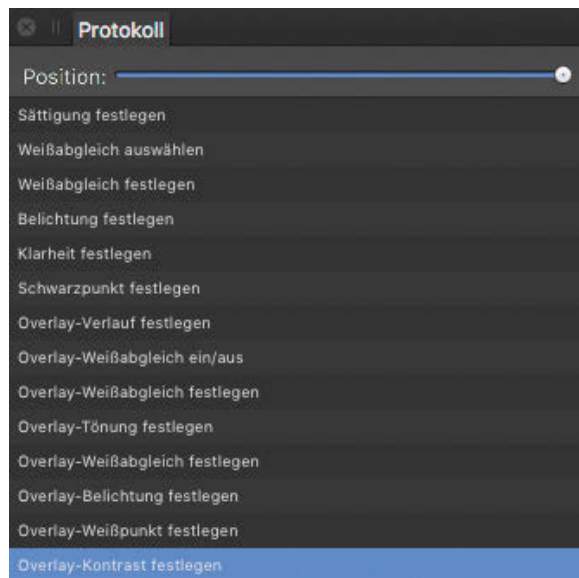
Protokoll

Position:

Sättigung festlegen

Weißabgleich auswählen

Weißabgleich festlegen

Belichtung festlegen

Klarheit festlegen

Schwarzpunkt festlegen

Overlay-Verlauf festlegen

Overlay-Weißabgleich ein/aus

Overlay-Weißabgleich festlegen

Overlay-Tönung festlegen

Overlay-Weißabgleich festlegen

Overlay-Belichtung festlegen

Overlay-Weißpunkt festlegen

Overlay-Kontrast festlegen